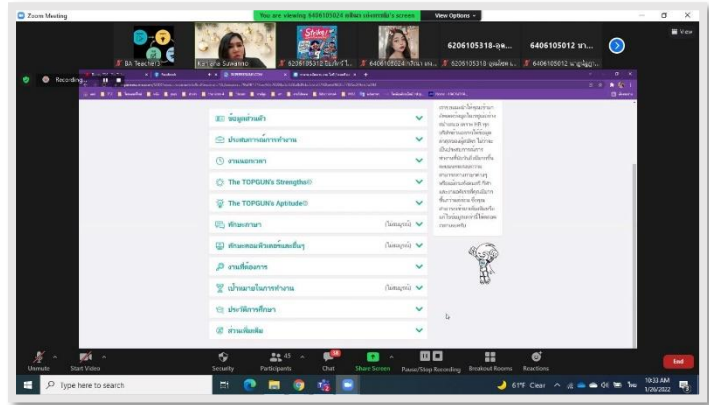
Zoom Meeting
You are viewing 6406105024 ศศิพร ปณิตกาญจน์'s screen
View Options
View
BA Teacher
Karuna Suwanno
6206105312 ชัยวิวัฒน์
6406105024 ศศิพร ปณิตกาญจน์
6206105318-อุดม
6406105012 ษา...
6206105318 อุดม
6406105012 ษาญ
Recording...

ข้อมูลส่วนตัว
ประสบการณ์การทำงาน
งานนอกเวลา
The TOPGUN's Strengths
The TOPGUN's Aptitude
ทักษะภาษา (ไม่ระบุ)
ทักษะคอมพิวเตอร์และอื่นๆ (ไม่ระบุ)
งานที่ต้องการ
เป้าหมายในการทำงาน (ไม่ระบุ)
ประวัติการศึกษา
ส่วนเพิ่มเติม

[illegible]

Unmute
Start Video
Security
Participants 45
Chat
Share Screen
Pause/Stop Recording
Breakout Rooms
Reactions
End
Type here to search
61°F Clear
10:33 AM
1/26/2022